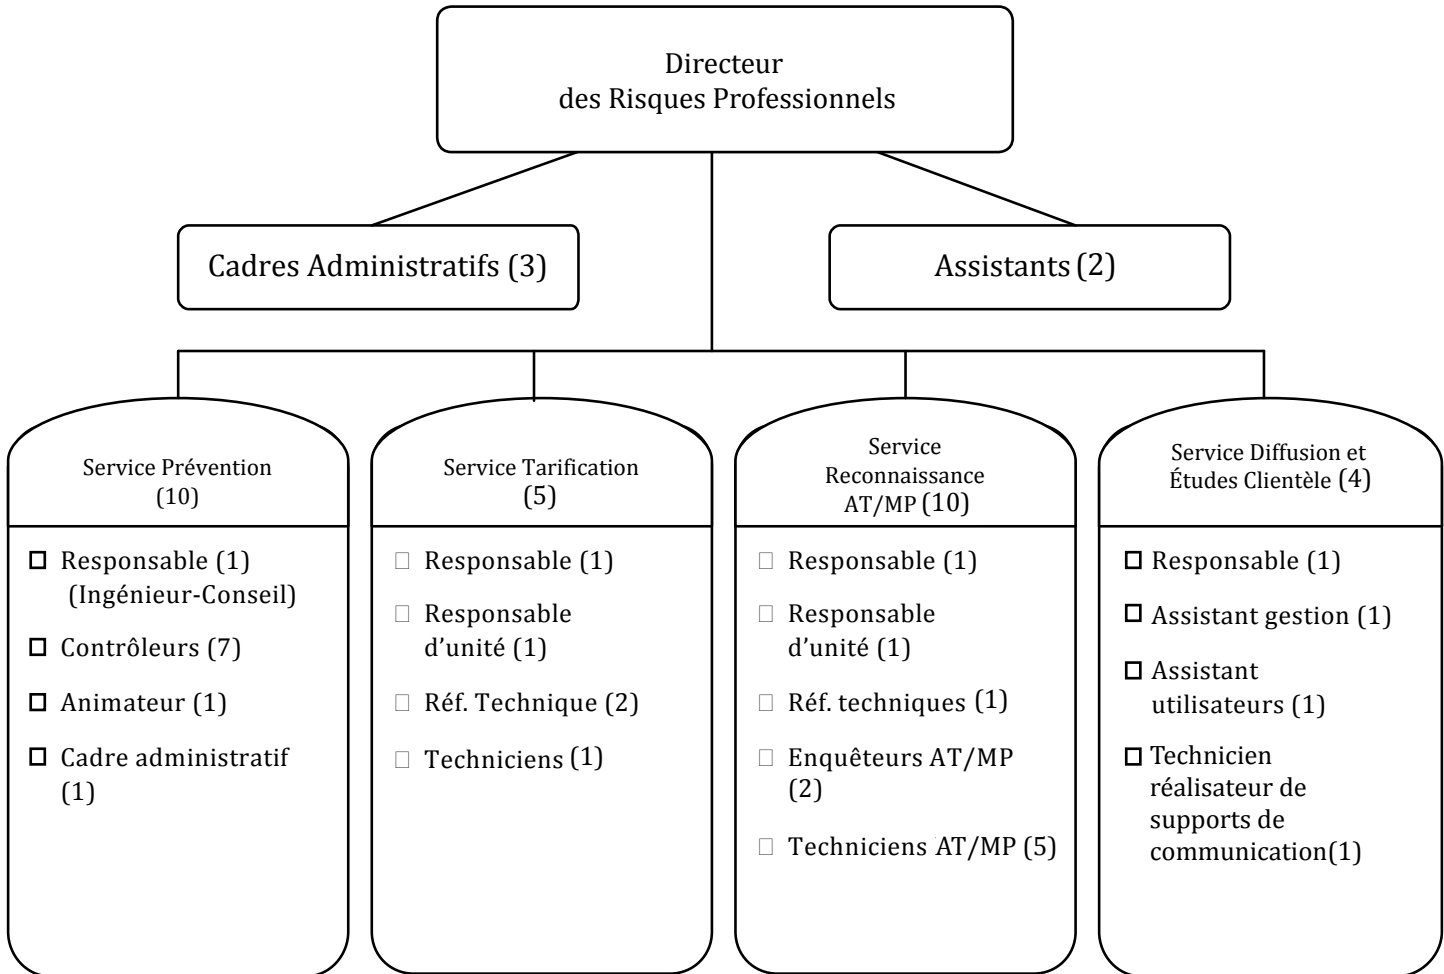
Directeur
des Risques Professionnels

Cadres Administratifs (3)

Assistants (2)

Service Prévention
(10)

☐ Responsable (1) (Ingénieur-Conseil)
☐ Contrôleurs (7)
☐ Animateur (1)
☐ Cadre administratif (1)

Service Tarification
(5)

☐ Responsable (1)
☐ Responsable d'unité (1)
☐ Réf. Technique (2)
☐ Techniciens (1)

Service
Reconnaissance
AT/MP (10)

☐ Responsable (1)
☐ Responsable d'unité (1)
☐ Réf. techniques (1)
☐ Enquêteurs AT/MP (2)
☐ Techniciens AT/MP (5)

Service Diffusion et
Études Clientèle (4)

☐ Responsable (1)
☐ Assistant gestion (1)
☐ Assistant utilisateurs (1)
☐ Technicien réalisateur de supports de communication(1)